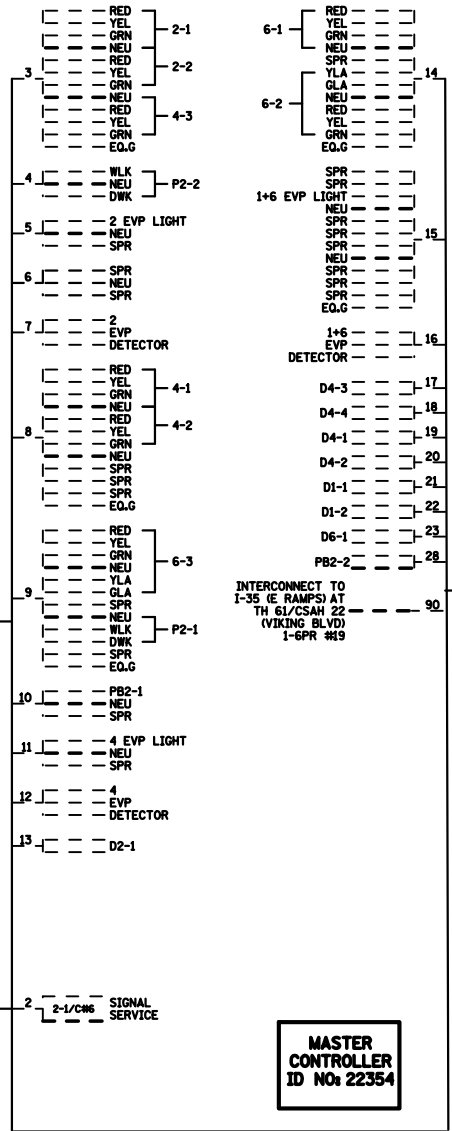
RED
YEL
GRN
NEU
2-1
RED
YEL
GRN
2-2
3
NEU
RED
YEL
GRN
4-3
EQ.G

4
WLK
NEU
DWK
P2-2

5
2 EVP LIGHT
NEU
SPR

6
SPR
NEU
SPR

7
2
EVP
DETECTOR

8
RED
YEL
GRN
NEU
4-1
RED
YEL
GRN
4-2
NEU
SPR
SPR
SPR
EQ.G

9
RED
YEL
GRN
NEU
YLA
GLA
6-3
SPR
NEU
WLK
DWK
P2-1
SPR
EQ.G

10
PB2-1
NEU
SPR

11
4 EVP LIGHT
NEU
SPR

12
4
EVP
DETECTOR

13
D2-1

2
2-1/C#6
SIGNAL
SERVICE

6-1
RED
YEL
GRN
NEU
SPR
6-2
YLA
GLA
NEU
RED
YEL
GRN
EQ.G
14

SPR
SPR
1+6 EVP LIGHT
NEU
SPR
SPR
SPR
NEU
SPR
SPR
EQ.G
15

1+6
EVP
DETECTOR
16

D4-3 17
D4-4 18
D4-1 19
D4-2 20
D1-1 21
D1-2 22
D6-1 23
PB2-2 28

INTERCONNECT TO I-35 (E RAMPS) AT TH 61/CSAH 22 (VIKING BLVD) 1-6PR #19
90

MASTER
CONTROLLER
ID NO: 22354